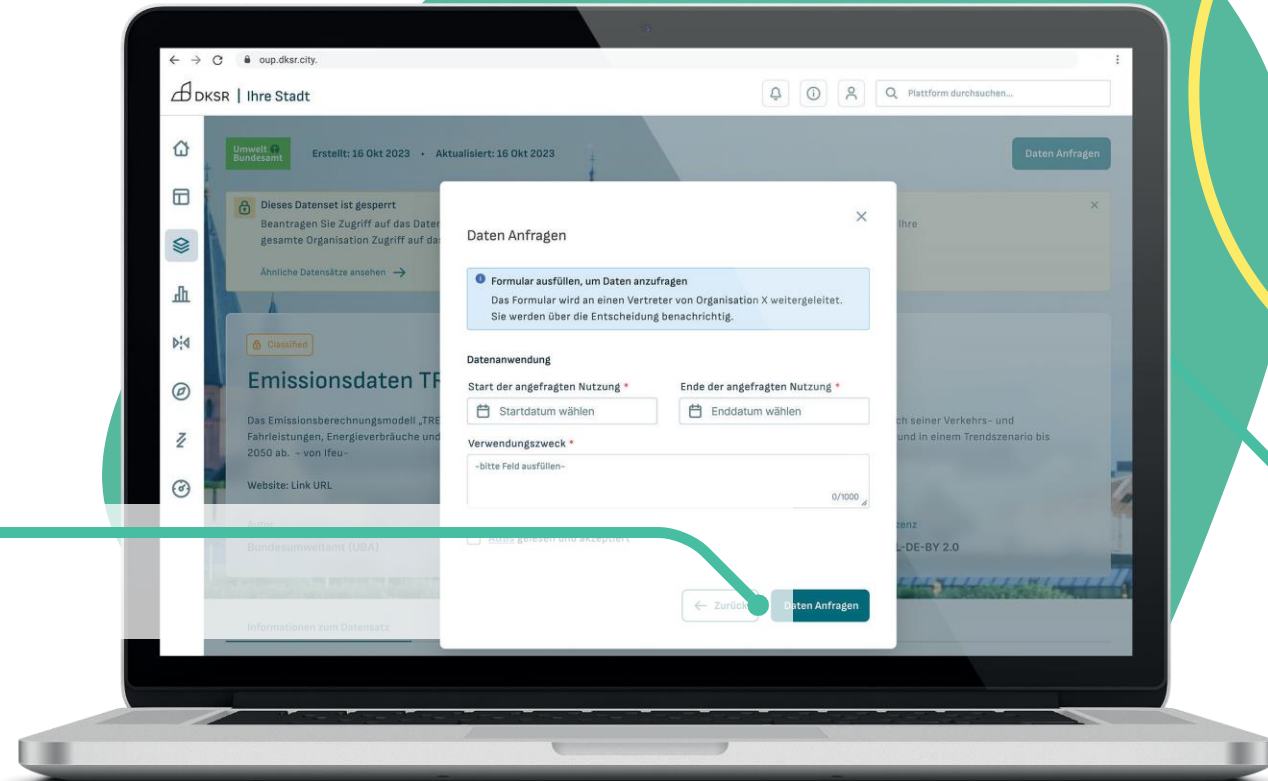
oup.dksr.city.

DKSR | Ihre Stadt

Plattform durchsuchen...

Umwelt Bundesamt

Erstellt: 16 Okt 2023 • Aktualisiert: 16 Okt 2023

Daten Anfragen

Dieses Datenset ist gesperrt
Beantragen Sie Zugriff auf das Dater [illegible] Ihre gesamte Organisation Zugriff auf da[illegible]

Ähnliche Datensätze ansehen →

Classified

Emissionsdaten TR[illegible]

Das Emissionsberechnungsmodell „TRE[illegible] ch seiner Verkehrs- und Fahrleistungen, Energieverbräuche und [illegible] und in einem Trendszenario bis 2050 ab. - von Ifeu-

Website: Link URL

Autor
Bundesumweltamt (UBA)

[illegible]zenz
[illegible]L-DE-BY 2.0

Informationen zum Datensatz

Daten Anfragen

Formular ausfüllen, um Daten anzufragen
Das Formular wird an einen Vertreter von Organisation X weitergeleitet. Sie werden über die Entscheidung benachrichtig.

Datenanwendung

Start der angefragten Nutzung *
Startdatum wählen

Ende der angefragten Nutzung *
Enddatum wählen

Verwendungszweck *
-bitte Feld ausfüllen-
0/1000

AGBs gelesen und akzeptiert

← Zurück

Daten Anfragen